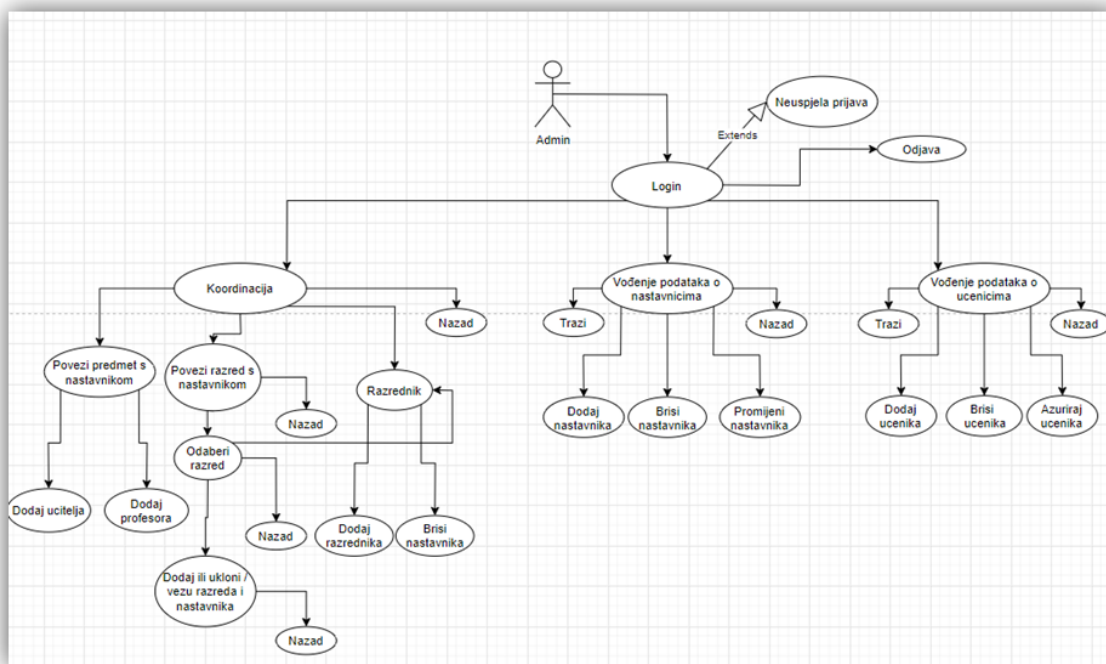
Admin

Neuspjela prijava

Extends

Login

Odjava

Koordinacija

Nazad

Vođenje podataka o nastavnicima

Trazi

Nazad

Vođenje podataka o ucenicima

Trazi

Nazad

Povezi predmet s nastavnikom

Povezi razred s nastavnikom

Nazad

Razrednik

Dodaj nastavnika

Brisi nastavnika

Promijeni nastavnika

Dodaj ucenika

Brisi ucenika

Azuriraj ucenika

Odaberi razred

Dodaj ucitelja

Dodaj profesora

Nazad

Dodaj razrednika

Brisi nastavnika

Dodaj ili ukloni / vezu razreda i nastavnika

Nazad